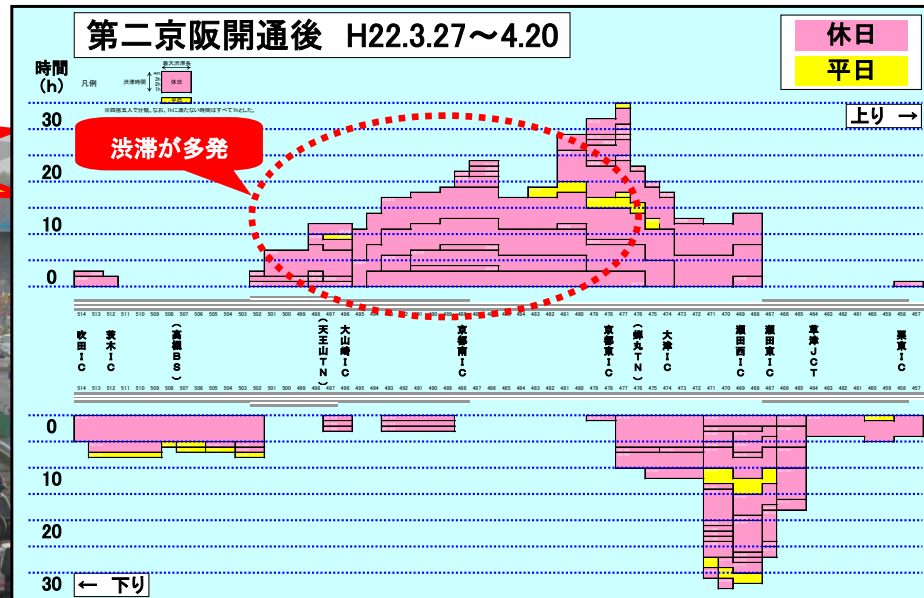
第二京阪開通後　H22.3.27～4.20

休日
平日

時間
(h)

凡例
最大渋滞長
渋滞時間
休日
平日

30
20
10
0

上り →

渋滞が多発

514 513 512 511 510 509 508 507 506 505 504 503 502 501 500 499 498 497 496 495 494 493 492 491 490 489 488 487 486 485 484 483 482 481 480 479 478 477 476 475 474 473 472 471 470 469 468 467 466 465 464 463 462 461 460 459 458 457

吹田IC
茨木IC
(高槻BS)
(天王山TN)
大山崎IC
京都南IC
京都東IC
(蝉丸TN)
大津IC
瀬田西IC
瀬田東IC
草津JCT
栗東IC

514 513 512 511 510 509 508 507 506 505 504 503 502 501 500 499 498 497 496 495 494 493 492 491 490 489 488 487 486 485 484 483 482 481 480 479 478 477 476 475 474 473 472 471 470 469 468 467 466 465 464 463 462 461 460 459 458 457

0
10
20
30

← 下り